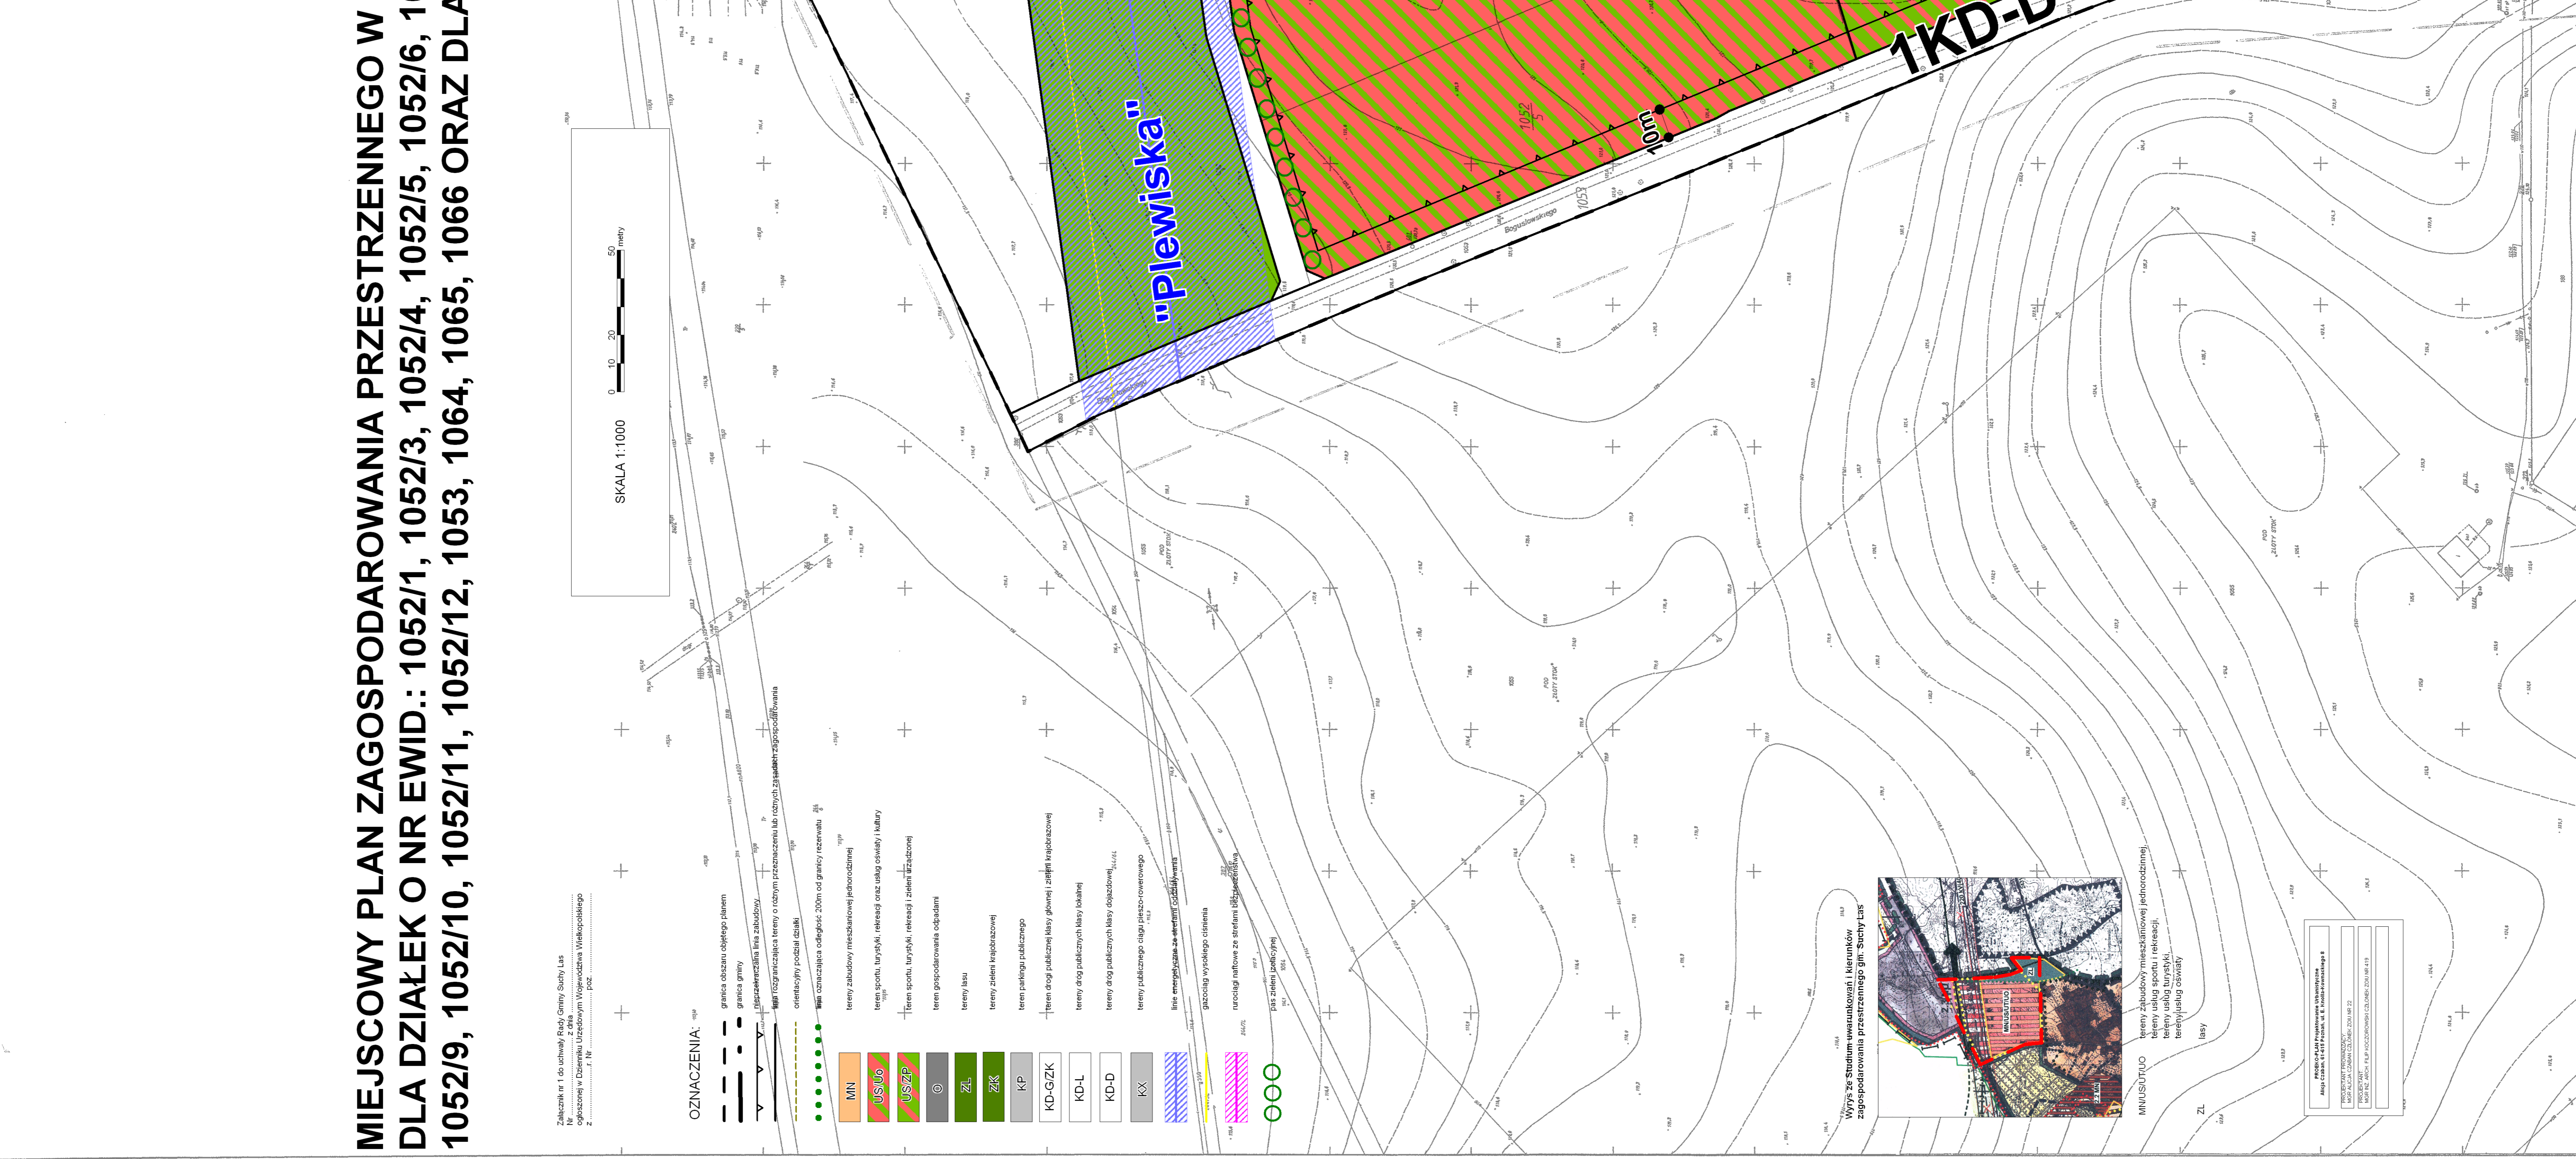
MIEJSCOWY PLAN ZAGOSPODAROWANIA PRZESTRZENNEGO W
DLA DZIAŁEK O NR EWID.: 1052/1, 1052/3, 1052/4, 1052/5, 1052/6, 1
1052/9, 1052/10, 1052/11, 1052/12, 1053, 1064, 1065, 1066 ORAZ DLA

Załącznik nr 1 do uchwały Rady Gminy Suchy Las
Nr .................. z dnia ..................
ogłoszonej w Dzienniku Urzędowym Województwa Wielkopolskiego
z .................. r. Nr .................. poz. ..................

SKALA 1:1000
0 10 20 50 metry

OZNACZENIA:
granica obszaru objętego planem
granica gminy
nieprzekraczalna linia zabudowy
linia rozgraniczająca tereny o różnym przeznaczeniu lub różnych zasadach zagospodarowania
orientacyjny podział działki
linia oznaczająca odległość 200m od granicy rezerwatu
MN tereny zabudowy mieszkaniowej jednorodzinnej
US/Uo tereny sportu, turystyki, rekreacji oraz usług oświaty i kultury
US/ZP teren sportu, turystyki, rekreacji i zieleni urządzonej
O teren gospodarowania odpadami
ZL tereny lasu
ZK tereny zieleni krajobrazowej
KP teren parkingu publicznego
KD-G/ZK teren drogi publicznej klasy głównej i zieleni krajobrazowej
KD-L tereny dróg publicznych klasy lokalnej
KD-D tereny dróg publicznych klasy dojazdowej
KX teren publicznego ciągu pieszo-rowerowego
linie energetyczne ze strefami oddziaływania
gazociąg wysokiego ciśnienia
rurociąg naftowy ze strefami bezpieczeństwa
pas zieleni izolacyjnej

"Plewiska"
1KD-D
10m
1052/5
1053
Bogusławskiego

Wyrys ze Studium uwarunkowań i kierunków zagospodarowania przestrzennego gm. Suchy Las
MN/US/UT/UO tereny zabudowy mieszkaniowej jednorodzinnej tereny usług sportu i rekreacji, tereny usług turystyki, tereny usług oświaty
ZL lasy